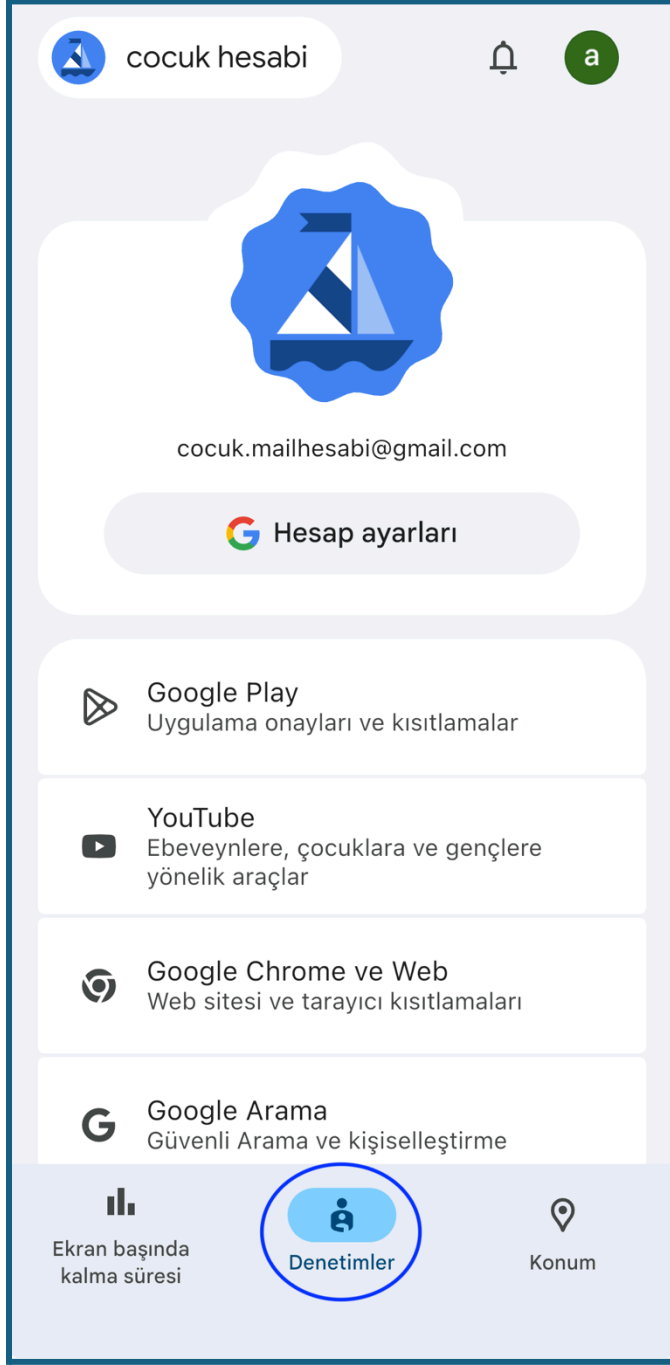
cocuk hesabi

a

cocuk.mailhesabi@gmail.com

Hesap ayarları

Google Play
Uygulama onayları ve kısıtlamalar

YouTube
Ebeveynlere, çocuklara ve gençlere yönelik araçlar

Google Chrome ve Web
Web sitesi ve tarayıcı kısıtlamaları

Google Arama
Güvenli Arama ve kişiselleştirme

Ekran başında kalma süresi

Denetimler

Konum